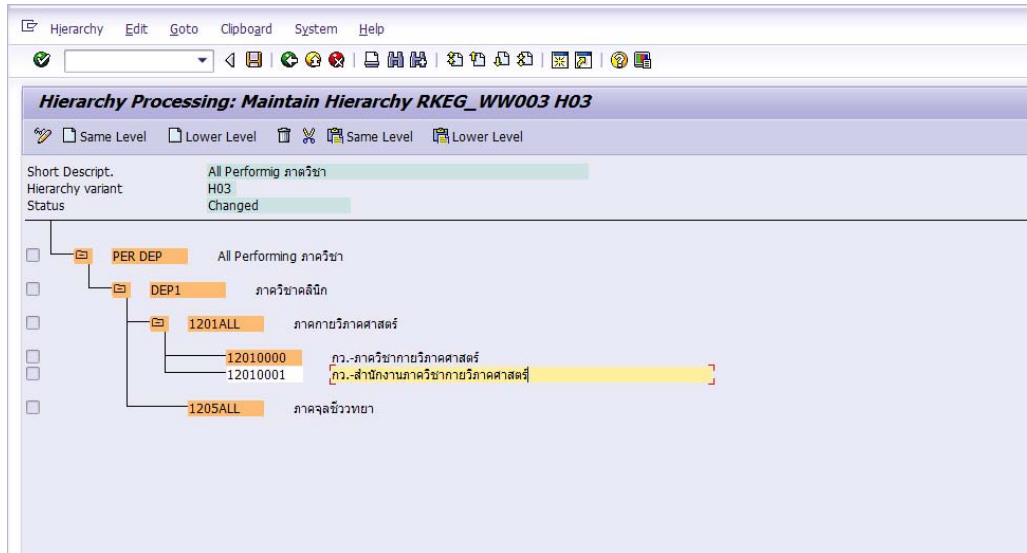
Hierarchy Edit Goto Clipboard System Help

Hierarchy Processing: Maintain Hierarchy RKEG_WW003 H03

Same Level Lower Level Same Level Lower Level

Short Descript. All Performig ภาควิชา
Hierarchy variant H03
Status Changed

PER DEP All Performing ภาควิชา
DEP1 ภาควิชาคลินิก
1201ALL ภาคกายวิภาคศาสตร์
12010000 กว.-ภาควิชากายวิภาคศาสตร์
12010001 กว.-สำนักงานภาควิชากายวิภาคศาสตร์
1205ALL ภาคจุลชีววิทยา